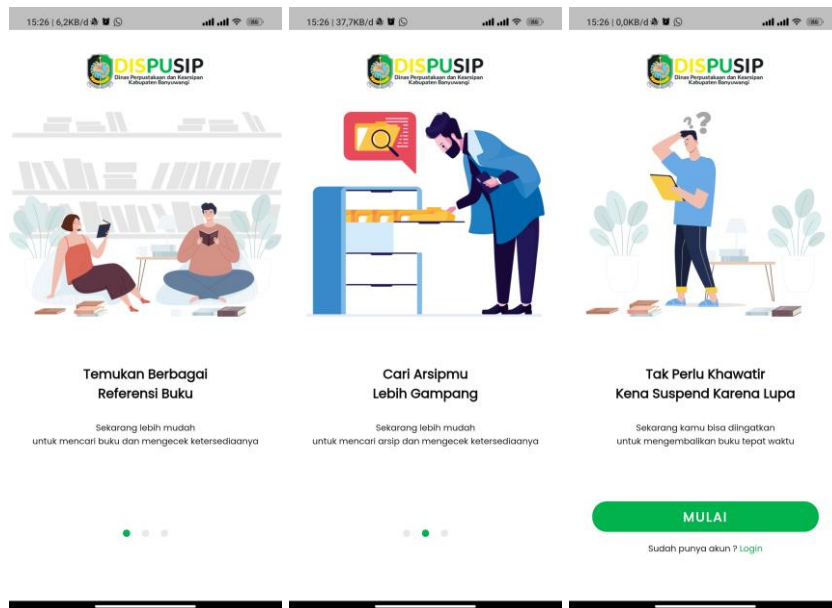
15:26 | 6,2KB/d

DISPUSIP
Dinas Perpustakaan dan Kearsipan
Kabupaten Banyuwangi

Temukan Berbagai Referensi Buku

Sekarang lebih mudah untuk mencari buku dan mengecek ketersediaanya

15:26 | 37,7KB/d

DISPUSIP
Dinas Perpustakaan dan Kearsipan
Kabupaten Banyuwangi

Cari Arsipmu Lebih Gampang

Sekarang lebih mudah untuk mencari arsip dan mengecek ketersediaanya

15:26 | 0,0KB/d

DISPUSIP
Dinas Perpustakaan dan Kearsipan
Kabupaten Banyuwangi

Tak Perlu Khawatir Kena Suspend Karena Lupa

Sekarang kamu bisa diingatkan untuk mengembalikan buku tepat waktu

MULAI

Sudah punya akun ? Login